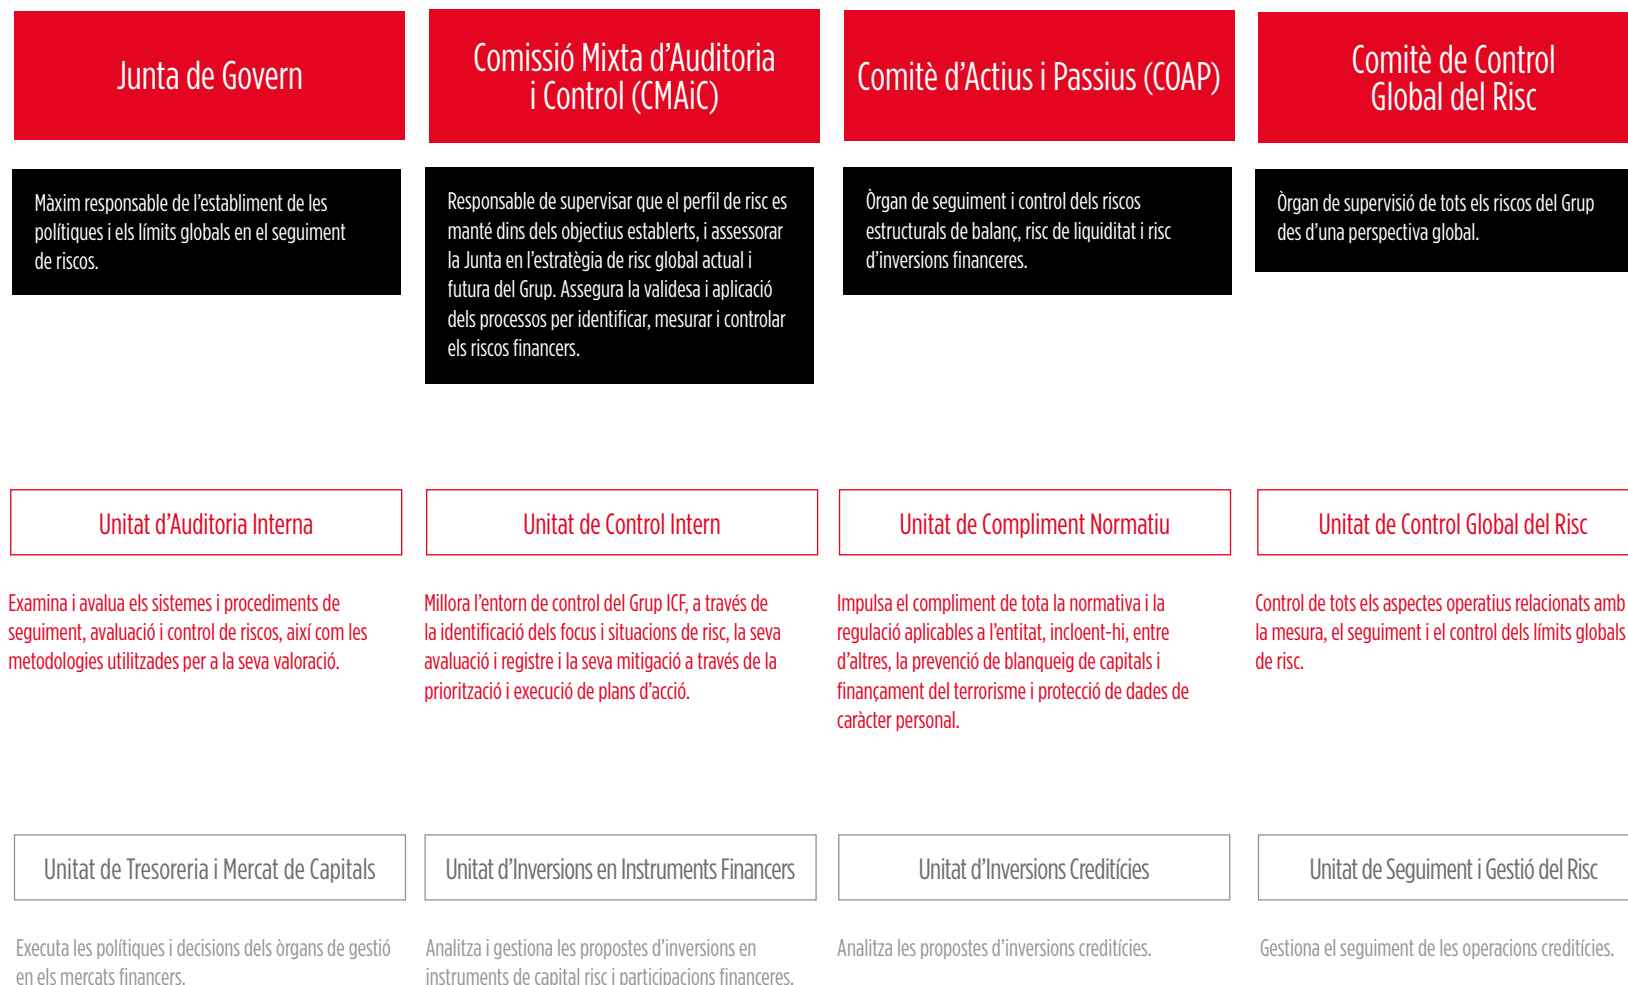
Junta de Govern

Màxim responsable de l'establiment de les polítiques i els límits globals en el seguiment de riscos.

Comissió Mixta d'Auditoria i Control (CMAiC)

Responsable de supervisar que el perfil de risc es manté dins dels objectius establerts, i assessorar la Junta en l'estratègia de risc global actual i futura del Grup. Assegura la validesa i aplicació dels processos per identificar, mesurar i controlar els riscos financers.

Comitè d'Actius i Passius (COAP)

Òrgan de seguiment i control dels riscos estructurals de balanç, risc de liquiditat i risc d'inversions financeres.

Comitè de Control Global del Risc

Òrgan de supervisió de tots els riscos del Grup des d'una perspectiva global.

Unitat d'Auditoria Interna

Examina i avalua els sistemes i procediments de seguiment, avaluació i control de riscos, així com les metodologies utilitzades per a la seva valoració.

Unitat de Control Intern

Millora l'entorn de control del Grup ICF, a través de la identificació dels focus i situacions de risc, la seva avaluació i registre i la seva mitigació a través de la priorització i execució de plans d'acció.

Unitat de Compliment Normatiu

Impulsa el compliment de tota la normativa i la regulació aplicables a l'entitat, incloent-hi, entre d'altres, la prevenció de blanqueig de capitals i finançament del terrorisme i protecció de dades de caràcter personal.

Unitat de Control Global del Risc

Control de tots els aspectes operatius relacionats amb la mesura, el seguiment i el control dels límits globals de risc.

Unitat de Tresoreria i Mercat de Capitals

Executa les polítiques i decisions dels òrgans de gestió en els mercats financers.

Unitat d'Inversions en Instruments Financers

Analitza i gestiona les propostes d'inversions en instruments de capital risc i participacions financeres.

Unitat d'Inversions Creditícies

Analitza les propostes d'inversions creditícies.

Unitat de Seguiment i Gestió del Risc

Gestiona el seguiment de les operacions creditícies.